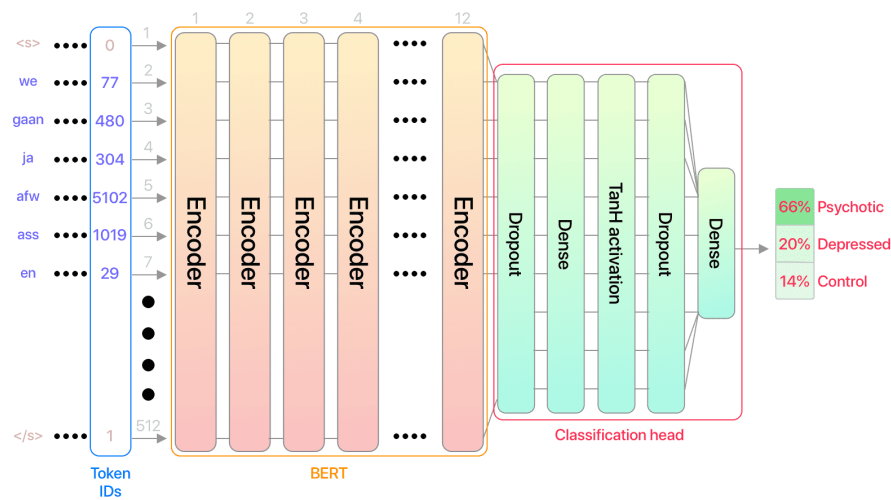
<s> 0 1
we 77 2
gaan 480 3
ja 304 4
afw 5102 5
ass 1019 6
en 29 7
</s> 1 512

Token IDs

1 2 3 4 12

Encoder Encoder Encoder Encoder Encoder

BERT

Dropout
Dense
TanH activation
Dropout
Dense

Classification head

66% Psychotic
20% Depressed
14% Control